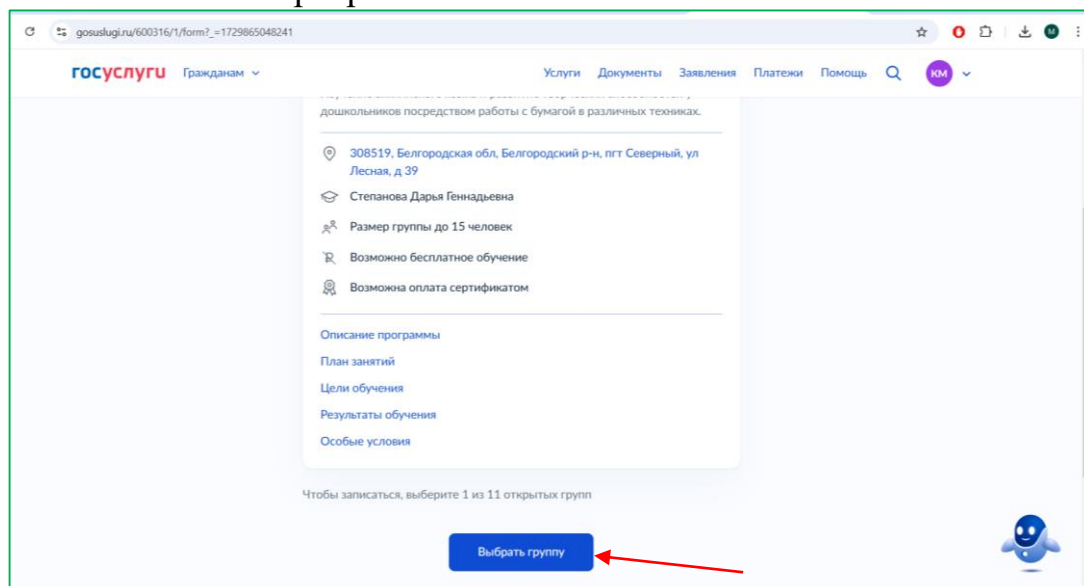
gosuslugi.ru/600316/1/form?_=1729865048241

госуслуги Гражданам

Услуги Документы Заявления Платежи Помощь КМ

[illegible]
дошкольников посредством работы с бумагой в различных техниках.

308519, Белгородская обл, Белгородский р-н, пгт Северный, ул Лесная, д 39

Степанова Дарья Геннадьевна

Размер группы до 15 человек

Возможно бесплатное обучение

Возможна оплата сертификатом

Описание программы

План занятий

Цели обучения

Результаты обучения

Особые условия

Чтобы записаться, выберите 1 из 11 открытых групп

Выбрать группу